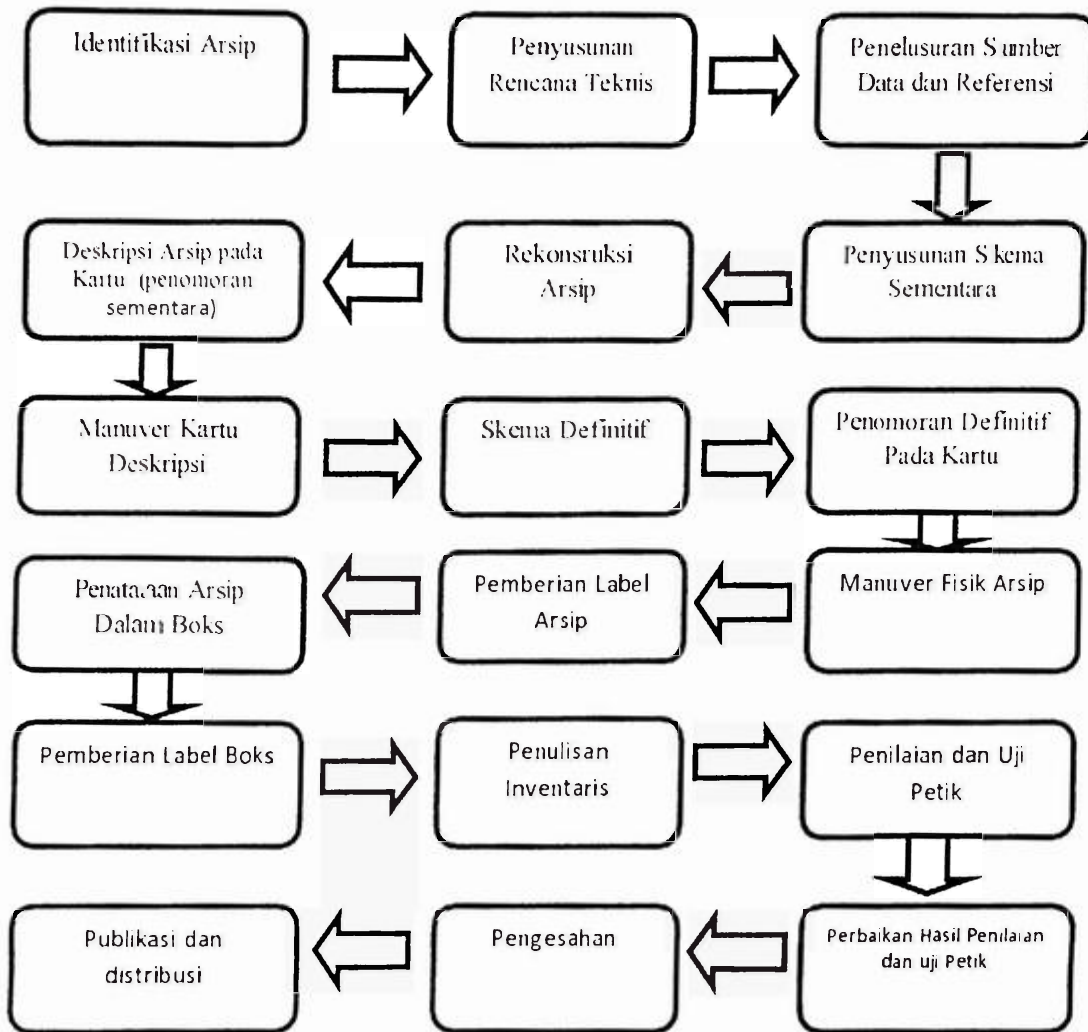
Identifikasi Arsip

Penyusunan Rencana Teknis

Penelusuran Sumber Data dan Referensi

Penyusunan Skema Sementara

Rekonsruksi Arsip

Deskripsi Arsip pada Kartu (penomoran sementara)

Manuver Kartu Deskripsi

Skema Definitif

Penomoran Definitif Pada Kartu

Manuver Fisik Arsip

Pemberian Label Arsip

Penataaan Arsip Dalam Boks

Pemberian Label Boks

Penulisan Inventaris

Penilaian dan Uji Petik

Perbaikan Hasil Penilaian dan uji Petik

Pengesahan

Publikasi dan distribusi